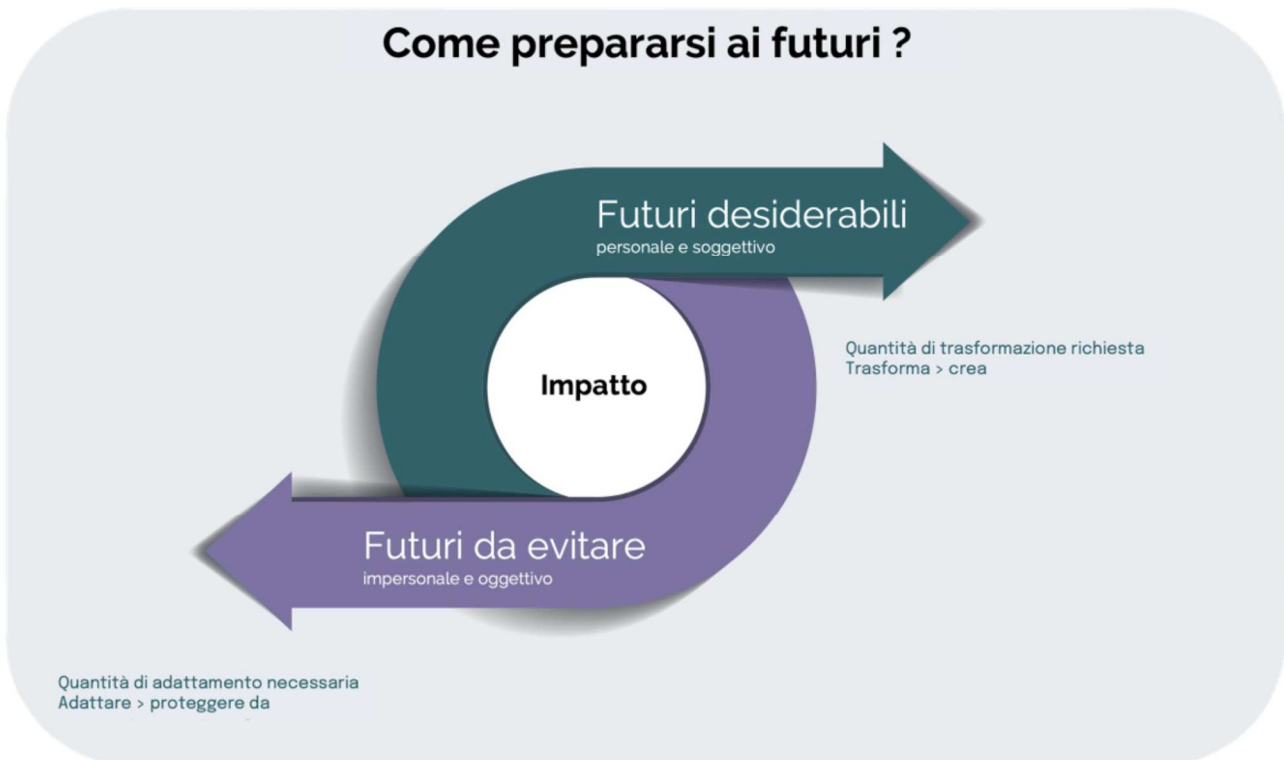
Come prepararsi ai futuri ?

Futuri desiderabili
personale e soggettivo

Quantità di trasformazione richiesta
Trasforma > crea

Impatto

Futuri da evitare
impersonale e oggettivo

Quantità di adattamento necessaria
Adattare > proteggere da